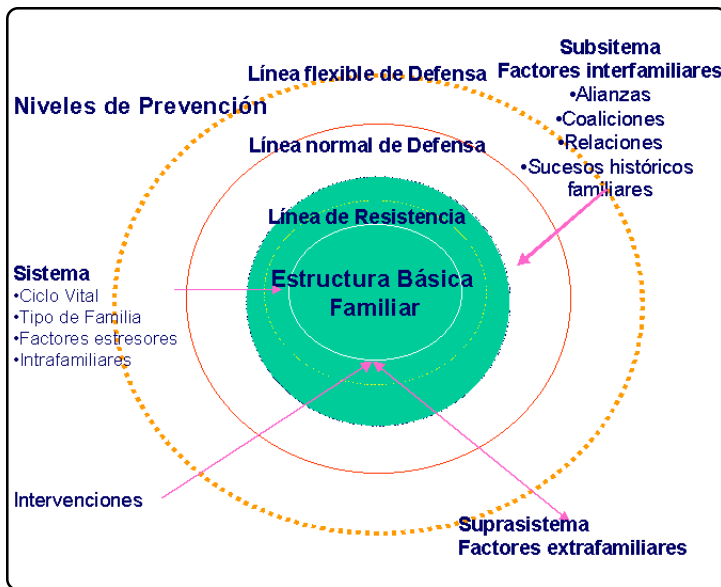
Niveles de Prevención

Línea flexible de Defensa

Subsitema
Factores interfamiliares
•Alianzas
•Coaliciones
•Relaciones
•Sucesos históricos familiares

Línea normal de Defensa

Línea de Resistencia

Estructura Básica Familiar

Sistema
•Ciclo Vital
•Tipo de Familia
•Factores estresores
•Intrafamiliares

Intervenciones

Suprasistema
Factores extrafamiliares